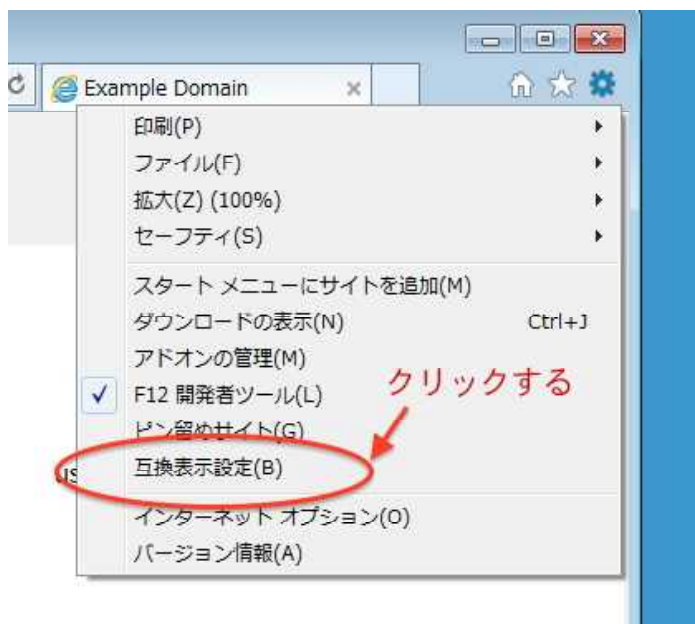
Example Domain

印刷(P)
ファイル(F)
拡大(Z) (100%)
セーフティ(S)

スタート メニューにサイトを追加(M)
ダウンロードの表示(N) Ctrl+J
アドオンの管理(M)
F12 開発者ツール(L)
ピン留めサイト(G)
互換表示設定(B)

インターネット オプション(O)
バージョン情報(A)

クリックする

us